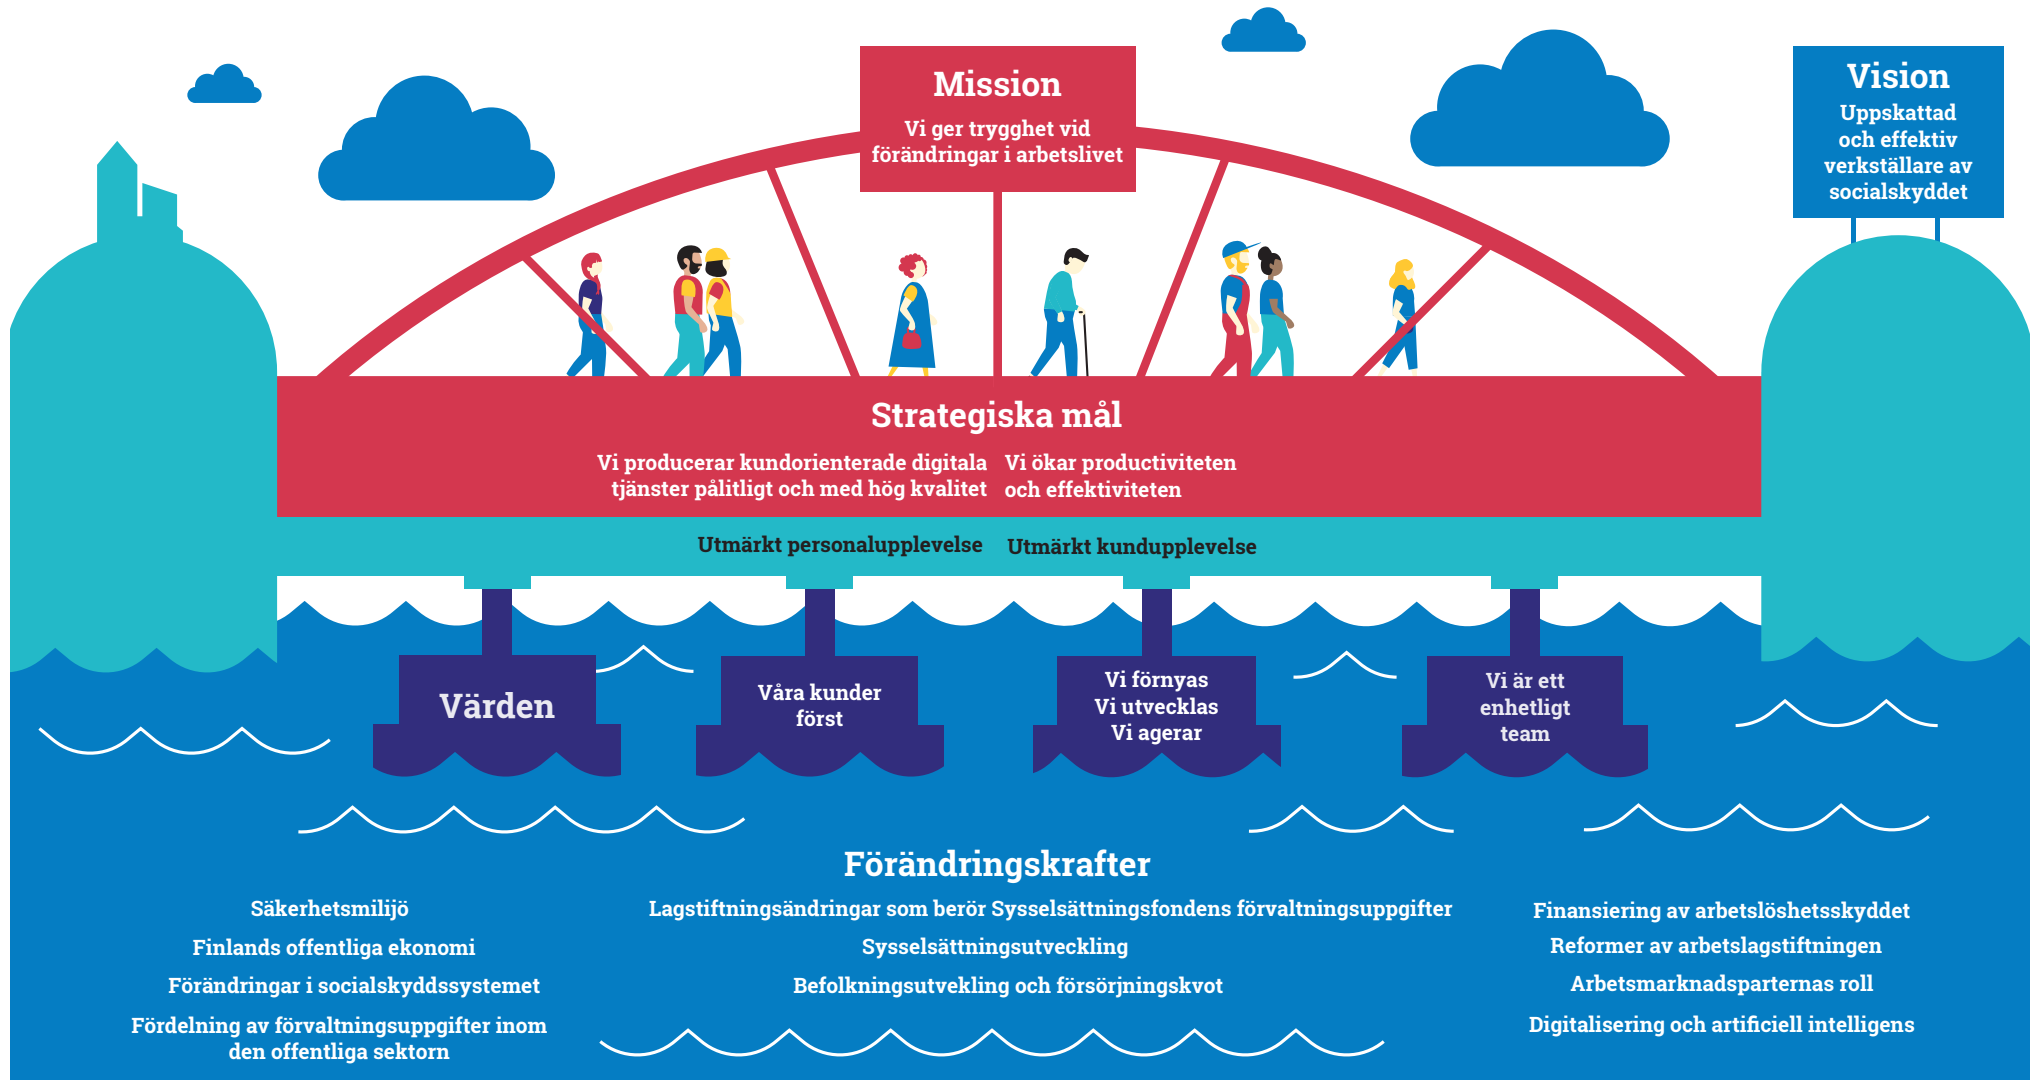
Mission
Vi ger trygghet vid förändringar i arbetslivet

Vision
Uppskattad och effektiv verkställare av socialskyddet

Strategiska mål
Vi producerar kundorienterade digitala tjänster pålitligt och med hög kvalitet
Vi ökar productiviteten och effektiviteten

Utmärkt personalupplevelse
Utmärkt kundupplevelse

Värden
Våra kunder först
Vi förnyas
Vi utvecklas
Vi agerar
Vi är ett enhetligt team

Förändringskrafter

Säkerhetsmiljö
Finlands offentliga ekonomi
Förändringar i socialskyddssystemet
Fördelning av förvaltningsuppgifter inom den offentliga sektorn

Lagstiftningsändringar som berör Sysselsättningsfondens förvaltningsuppgifter
Sysselsättningsutveckling
Befolkningsutvekling och försörjningskvot

Finansiering av arbetslöshetsskyddet
Reformer av arbetslagstiftningen
Arbetsmarknadsparternas roll
Digitalisering och artificiell intelligens